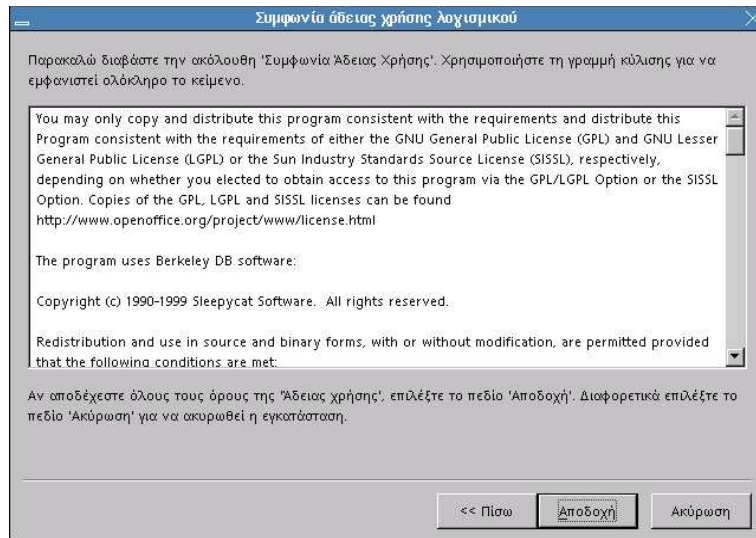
Συμφωνία άδειας χρήσης λογισμικού

Παρακαλώ διαβάστε την ακόλουθη 'Συμφωνία Άδειας Χρήσης'. Χρησιμοποιήστε τη γραμμή κύλισης για να εμφανιστεί ολόκληρο το κείμενο.

You may only copy and distribute this program consistent with the requirements and distribute this Program consistent with the requirements of either the GNU General Public License (GPL) and GNU Lesser General Public License (LGPL) or the Sun Industry Standards Source License (SISSL), respectively, depending on whether you elected to obtain access to this program via the GPL/LGPL Option or the SISSL Option. Copies of the GPL, LGPL and SISSL licenses can be found http://www.openoffice.org/project/www/license.html

The program uses Berkeley DB software:

Copyright (c) 1990-1999 Sleepycat Software. All rights reserved.

Redistribution and use in source and binary forms, with or without modification, are permitted provided that the following conditions are met:

Αν αποδέχεστε όλους τους όρους της 'Άδειας χρήσης', επιλέξτε το πεδίο 'Αποδοχή'. Διαφορετικά επιλέξτε το πεδίο 'Ακύρωση' για να ακυρωθεί η εγκατάσταση.

<< Πίσω

Αποδοχή

Ακύρωση